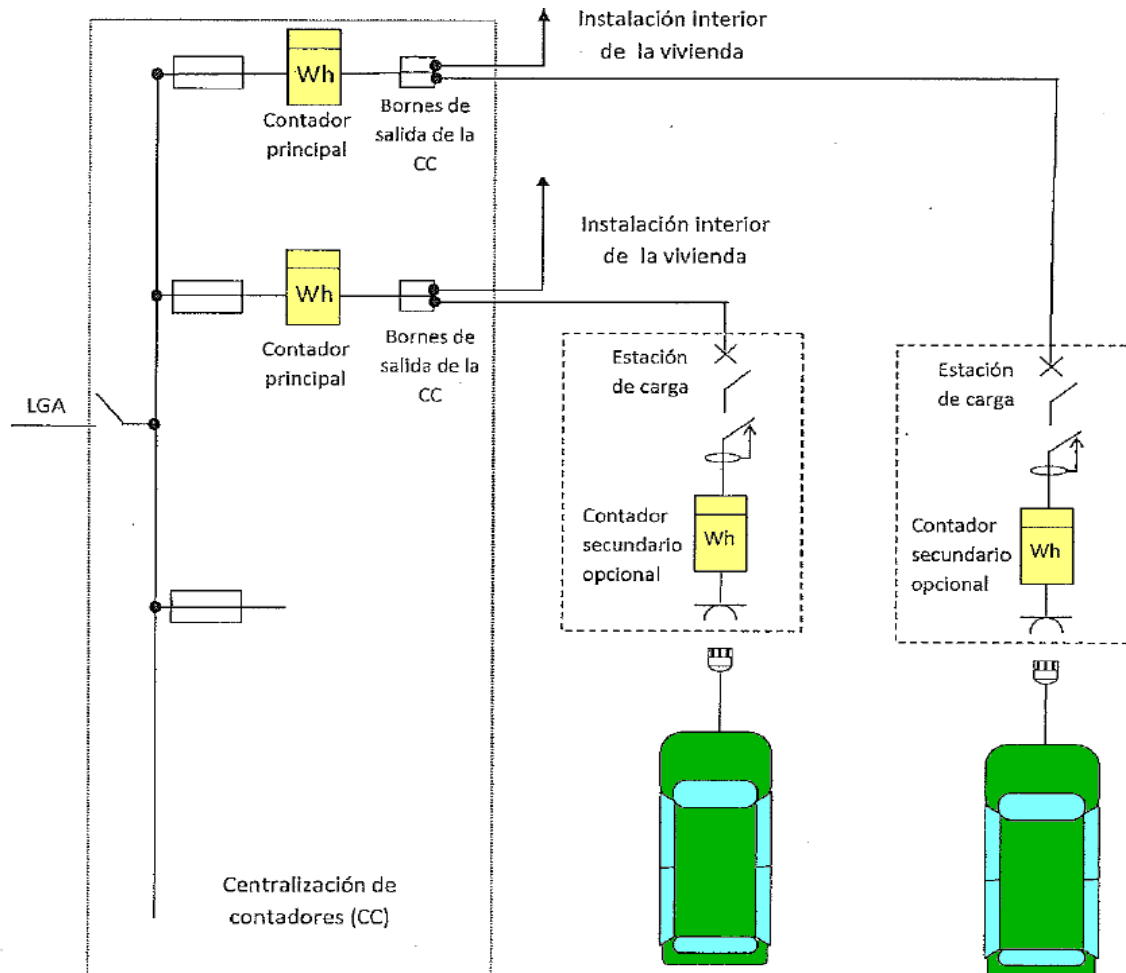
Instalación interior de la vivienda

Wh

Contador principal

Bornes de salida de la CC

Instalación interior de la vivienda

Wh

Contador principal

Bornes de salida de la CC

LGA

Estación de carga

Contador secundario opcional

Wh

Estación de carga

Contador secundario opcional

Wh

Centralización de contadores (CC)